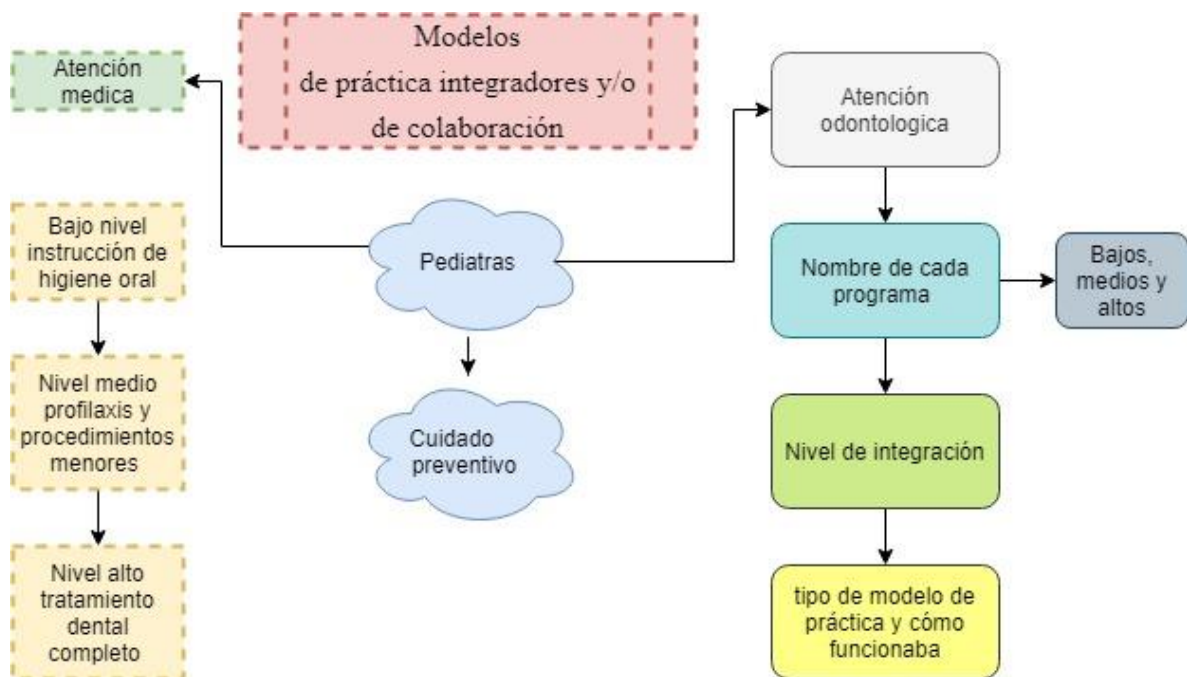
Modelos de práctica integradores y/o de colaboración

Atención medica

Pediatras

Atención odontologica

Bajo nivel instrucción de higiene oral

Nivel medio profilaxis y procedimientos menores

Nivel alto tratamiento dental completo

Cuidado preventivo

Nombre de cada programa

Bajos, medios y altos

Nivel de integración

tipo de modelo de práctica y cómo funcionaba